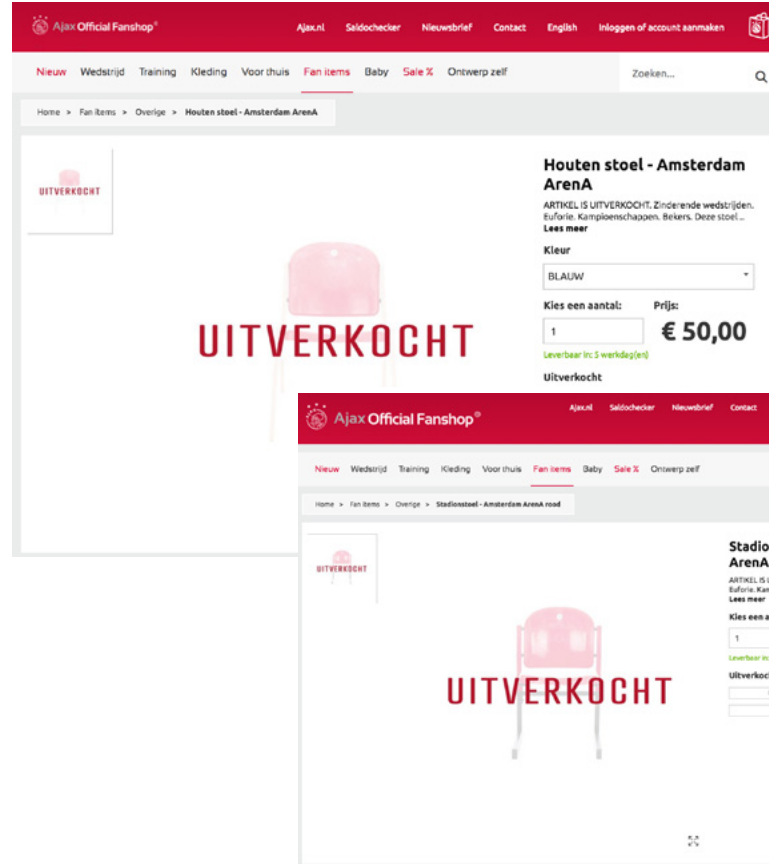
Ajax Official Fanshop®

Ajax.nl Saldochecker Nieuwsbrief Contact English Inloggen of account aanmaken

Nieuw Wedstrijd Training Kleding Voor thuis Fan items Baby Sale % Ontwerp zelf

Zoeken...

Home > Fan items > Overige > Houten stoel - Amsterdam ArenA

UITVERKOCHT

UITVERKOCHT

Houten stoel - Amsterdam ArenA

ARTIKEL IS UITVERKOCHT. Zinderende wedstrijden. Euforie. Kampioenschappen. Bekers. Deze stoel ...

Lees meer

Kleur

BLAUW

Kies een aantal:

1

Prijs:

€ 50,00

Leverbaar in: 5 werkdag(en)

Uitverkocht

Ajax Official Fanshop®

Ajax.nl Saldochecker Nieuwsbrief Contact

Nieuw Wedstrijd Training Kleding Voor thuis Fan items Baby Sale % Ontwerp zelf

Home > Fan items > Overige > Stadionstoel - Amsterdam ArenA rood

UITVERKOCHT

UITVERKOCHT

Stadio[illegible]
ArenA

ARTIKEL IS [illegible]
Euforie. Kam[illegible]
Lees meer

Kies een a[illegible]

1

Leverbaar in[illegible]

Uitverkoc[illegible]